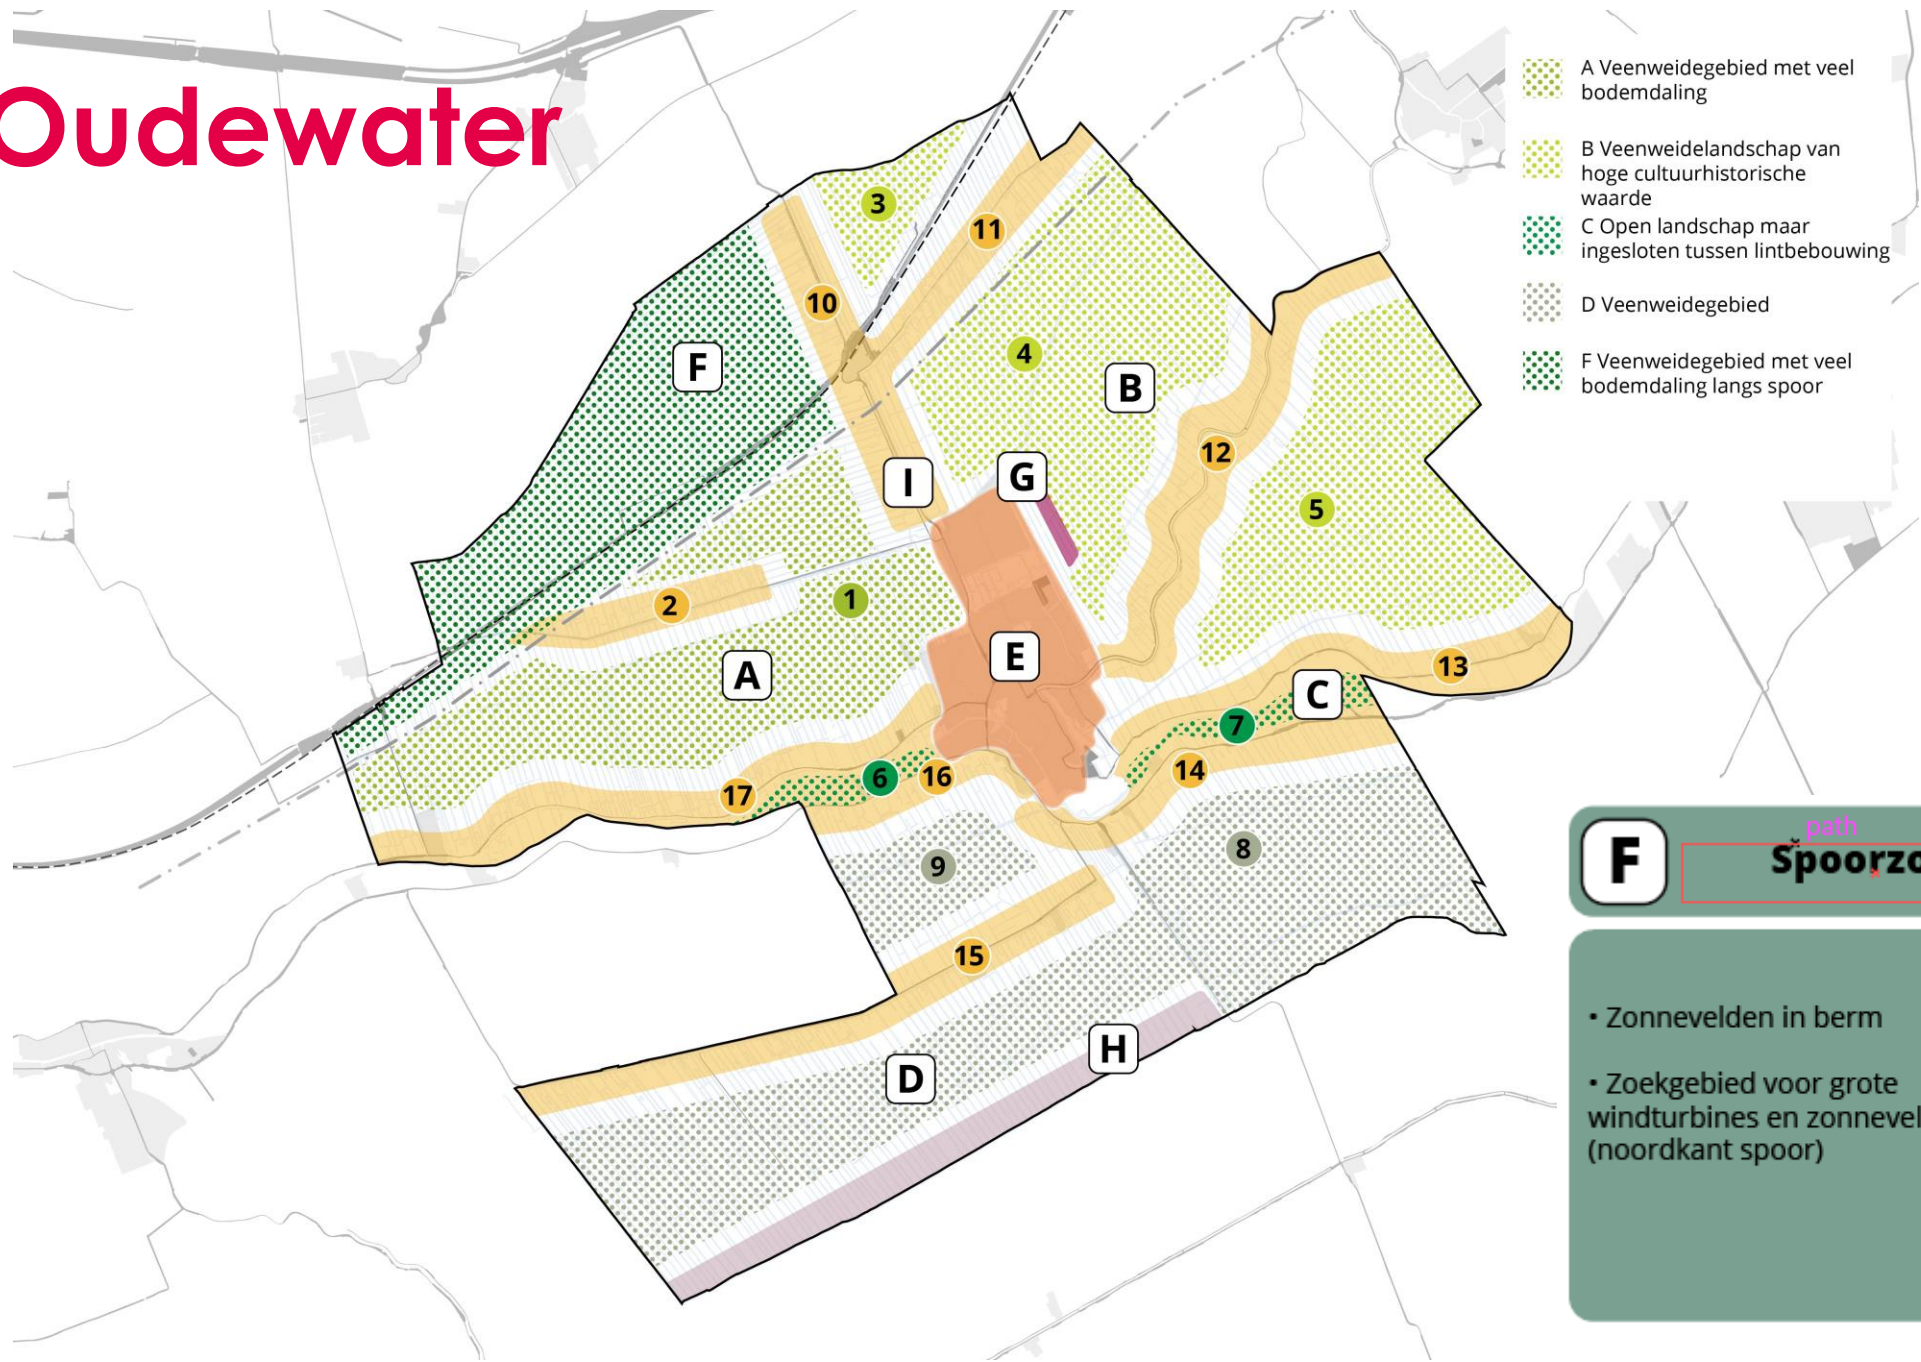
Oudewater

A Veenweidegebied met veel bodemdaling

B Veenweidelandschap van hoge cultuurhistorische waarde

C Open landschap maar ingesloten tussen lintbebouwing

D Veenweidegebied

F Veenweidegebied met veel bodemdaling langs spoor

3
11
10
F
4
B
I
G
12
5
2
1
E
A
13
C
7
6
16
17
14
9
8
15
D
H

F
path
Spoorz

• Zonnevelden in berm

• Zoekgebied voor grote windturbines en zonnevel (noordkant spoor)